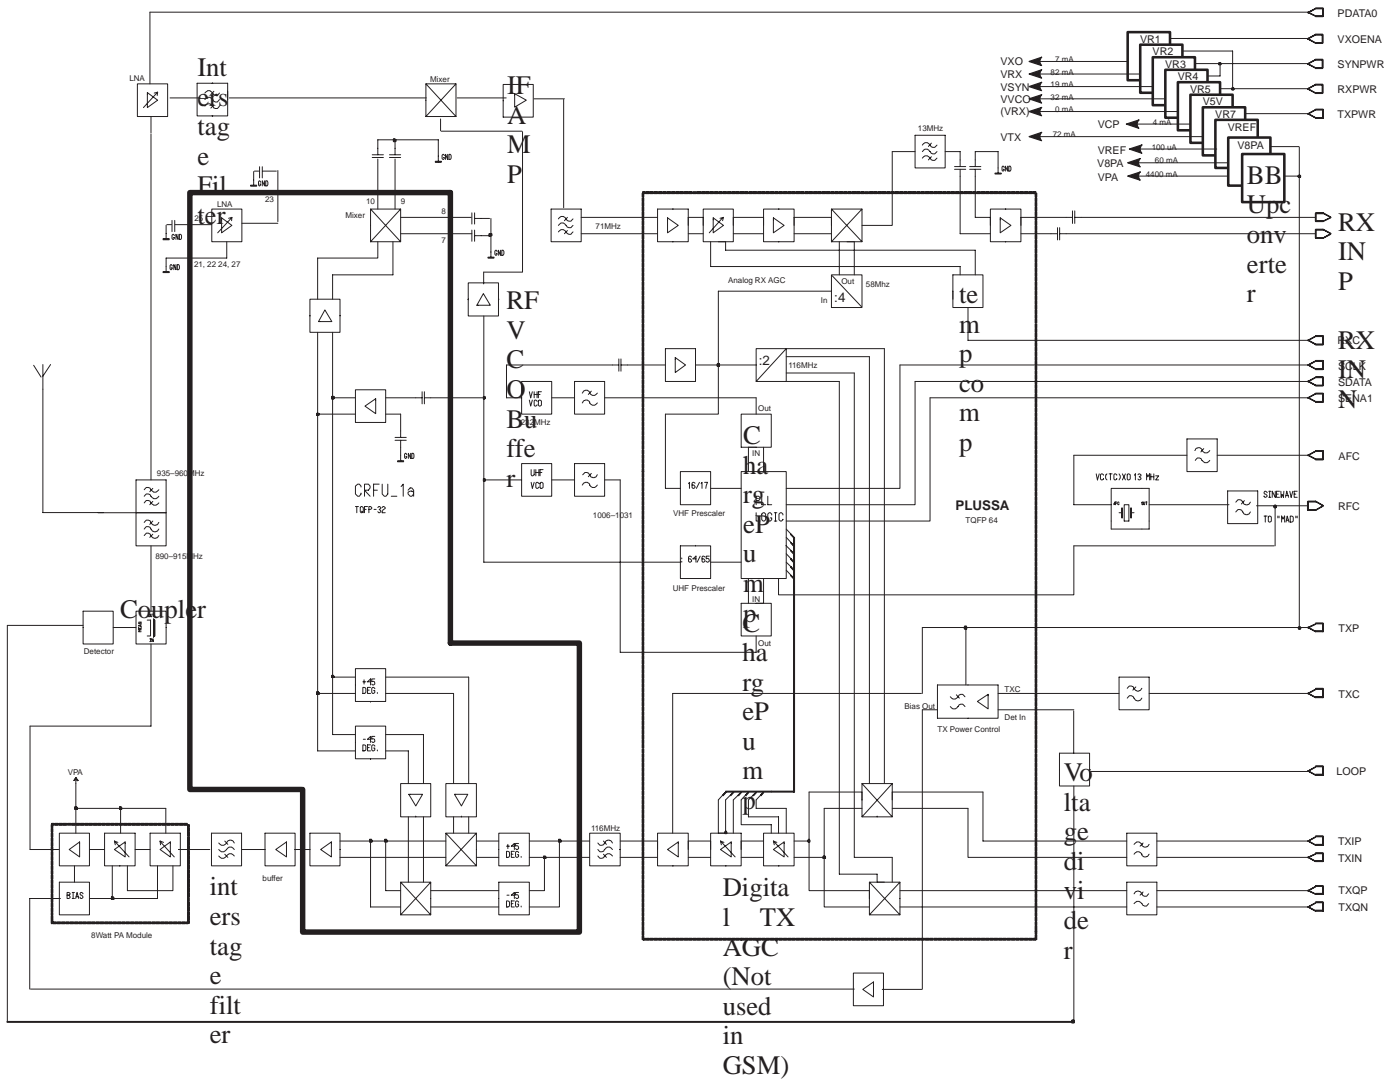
PDATA0
VXOENA
SYNPWR
RXPWR
TXPWR
VR1
VR2
VR3
VR4
VR5
V5V
VR7
VREF
V8PA
VXO 7 mA
VRX 82 mA
VSYN 19 mA
VVCO 32 mA
(VRX) 0 mA
VCP 4 mA
VTX 72 mA
VREF 100 uA
V8PA 60 mA
VPA 4400 mA
BB
Upconverter
RXINP
RXINN
RFCLK
SDATA
SENA1
AFC
RFC
TXP
TXC
LOOP
TXIP
TXIN
TXQP
TXQN
LNA
Interstage Filter
Mixer
IF AMP
13MHz
GND
LNA
Mixer
10 9
8
7
23
21, 22 24, 27
71MHz
Analog RX AGC
Out
In :4
58Mhz
temp comp
RF VCO Buffer
:2
116MHz
VHF VCO
UHF VCO
1006–1031
Out
Charge Pump
IN
16/17
VHF Prescaler
PLL LOGIC
64/65
UHF Prescaler
Charge Pump
CRFU_1a
TQFP-32
PLUSSA
TQFP 64
VC(TC)XO 13 MHz
SINEWAVE
TO "MAD"
935–960MHz
890–915MHz
Coupler
Detector
+45 DEG.
-45 DEG.
+45 DEG.
-45 DEG.
TX Power Control
Bias Out
TXC
Det In
Voltage divider
116MHz
VPA
BIAS
8Watt PA Module
interstage filter
buffer
Digital TX AGC (Not used in GSM)